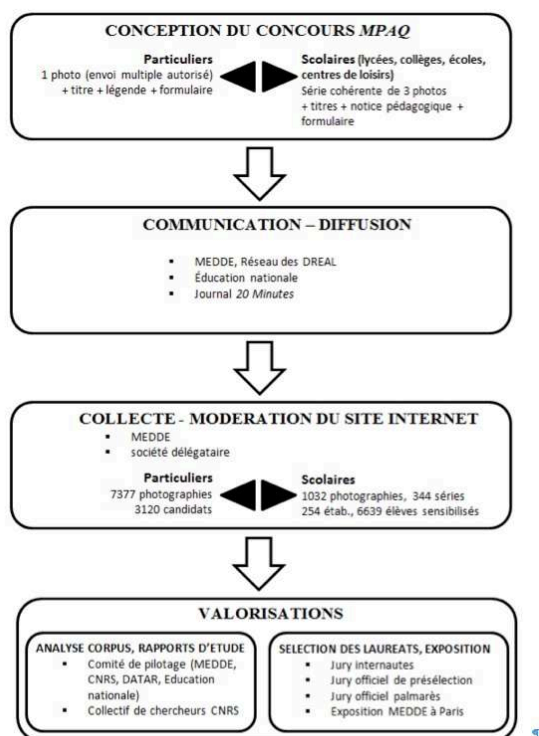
CONCEPTION DU CONCOURS MPAQ

Particuliers
1 photo (envoi multiple autorisé) + titre + légende + formulaire

Scolaires (lycées, collèges, écoles, centres de loisirs)
Série cohérente de 3 photos + titres + notice pédagogique + formulaire

COMMUNICATION – DIFFUSION

- MEDDE, Réseau des DREAL
- Éducation nationale
- Journal 20 Minutes

COLLECTE - MODERATION DU SITE INTERNET
- MEDDE
- société délégataire

Particuliers
7377 photographies
3120 candidats

Scolaires
1032 photographies, 344 séries
254 étab., 6639 élèves sensibilisés

VALORISATIONS

ANALYSE CORPUS, RAPPORTS D'ETUDE
- Comité de pilotage (MEDDE, CNRS, DATAR, Education nationale)
- Collectif de chercheurs CNRS

SELECTION DES LAUREATS, EXPOSITION
- Jury internautes
- Jury officiel de présélection
- Jury officiel palmarès
- Exposition MEDDE à Paris